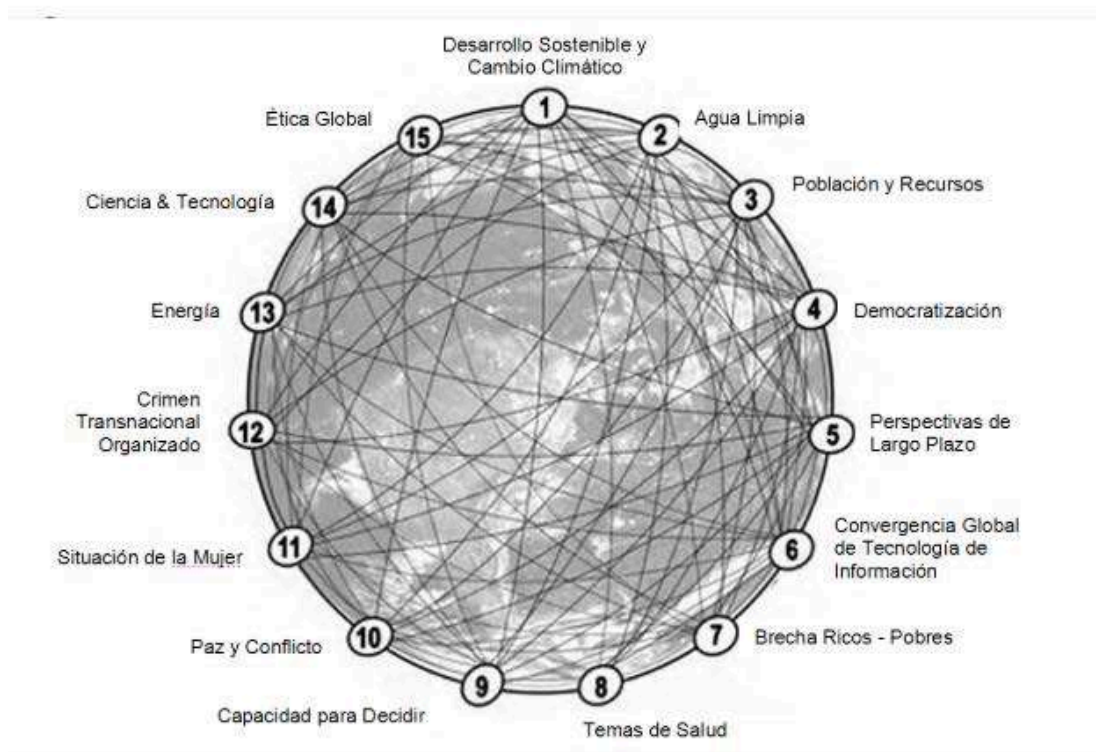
Desarrollo Sostenible y Cambio Climático
1
2 Agua Limpia
3 Población y Recursos
4 Democratización
5 Perspectivas de Largo Plazo
6 Convergencia Global de Tecnología de Información
7 Brecha Ricos - Pobres
8 Temas de Salud
9 Capacidad para Decidir
10 Paz y Conflicto
11 Situación de la Mujer
12 Crimen Transnacional Organizado
13 Energía
14 Ciencia & Tecnología
15 Ètica Global